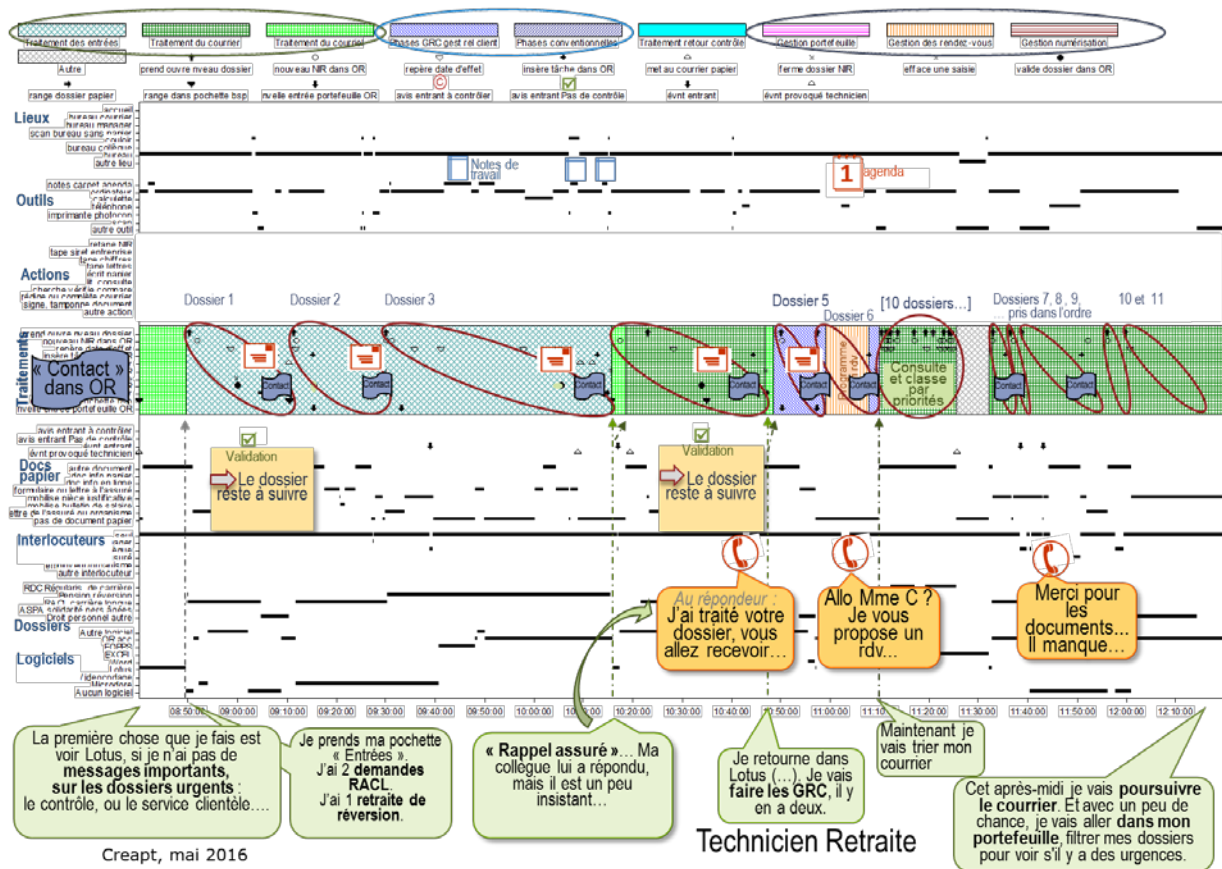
Traitement des entrées | Traitement du courrier | Traitement du courrier | Phases GRC gest rel client | Phases conventionnelles | Traitement retour contrôle | Gestion portefeuille | Gestion des rendez-vous | Gestion numérisation

Autre | prend ouvre nveau dossier | nouveau NIR dans OR | repère date d'effet | insère tâche dans OR | met au courrier papier | ferme dossier NIR | efface une saisie | valide dossier dans OR

range dossier papier | range dans pochette bsp | nvelle entrée portefeuille OR | avis entrant à contrôler | avis entrant Pas de contrôle | évnt entrant | évnt provoqué technicien

Lieux
accueil
bureau courrier
bureau manager
scan bureau sans papier
couloir
bureau collègue
bureau
autre lieu

Notes de travail

agenda

Outils
notes carnet agenda
ordinateur
calculette
téléphone
imprimante photocop
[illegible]
autre outil

Actions
retape NIR
tape siret entreprise
tape chiffres
tape lettres
écrit papier
lit, consulte
cherche vérifie compare
rédige ou complète courrier
signe, tamponne document
autre action

Dossier 1 | Dossier 2 | Dossier 3 | Dossier 5 | Dossier 6 | [10 dossiers…] | Dossiers 7, 8, 9, … pris dans l'ordre | 10 et 11

Traitements
prend ouvre nveau dossier
nouveau NIR dans OR
insère tâche dans OR
nvelle entrée portefeuille OR

« Contact » dans OR

Contact | Contact | Contact | Contact | Contact | Contact | Contact | Contact

Consulte et classe par priorités

Docs papier
avis entrant à contrôler
avis entrant Pas de contrôle
évnt entrant
évnt provoqué technicien
autre document
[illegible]
formulaire ou lettre à l'assuré
mobilise pièce justificative
mobilise bulletin de salaire
titre de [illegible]
pas de document papier

Validation
Le dossier reste à suivre

Validation
Le dossier reste à suivre

Interlocuteurs
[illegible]
autre interlocuteur

Dossiers
RDC Régularisation de carrière
Pension réversion
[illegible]
ASPA solidarité pers âgées
Droit personnel autre

Logiciels
Autre logiciel
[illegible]
EXCEL
Word
Lotus
Aucun logiciel

Au répondeur : J'ai traité votre dossier, vous allez recevoir…

Allo Mme C ? Je vous propose un rdv…

Merci pour les documents… Il manque…

08:50:00 09:00:00 09:10:00 09:20:00 09:30:00 09:40:00 09:50:00 10:00:00 10:10:00 10:20:00 10:30:00 10:40:00 10:50:00 11:00:00 11:10:00 11:20:00 11:30:00 11:40:00 11:50:00 12:00:00 12:10:00

La première chose que je fais est voir Lotus, si je n'ai pas de **messages importants, sur les dossiers urgents** : le contrôle, ou le service clientèle….

Je prends ma pochette « Entrées ». J'ai 2 **demandes RACL**. J'ai 1 **retraite de réversion**.

**« Rappel assuré »**… Ma collègue lui a répondu, mais il est un peu insistant…

Je retourne dans Lotus (…). Je vais **faire les GRC**, il y en a deux.

Maintenant je vais trier mon courrier

Cet après-midi je vais **poursuivre le courrier**. Et avec un peu de chance, je vais aller **dans mon portefeuille**, filtrer mes dossiers pour voir s'il y a des urgences.

Technicien Retraite

Creapt, mai 2016